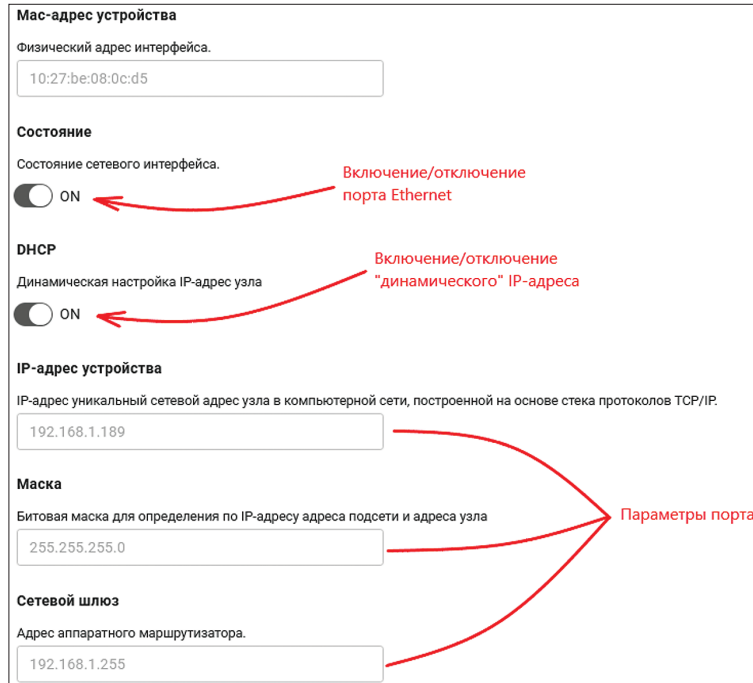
Мас-адрес устройства

Физический адрес интерфейса.

10:27:be:08:0c:d5

Состояние

Состояние сетевого интерфейса.

ON

Включение/отключение порта Ethernet

DHCP

Динамическая настройка IP-адрес узла

ON

Включение/отключение "динамического" IP-адреса

IP-адрес устройства

IP-адрес уникальный сетевой адрес узла в компьютерной сети, построенной на основе стека протоколов TCP/IP.

192.168.1.189

Маска

Битовая маска для определения по IP-адресу адреса подсети и адреса узла

255.255.255.0

Параметры порта

Сетевой шлюз

Адрес аппаратного маршрутизатора.

192.168.1.255